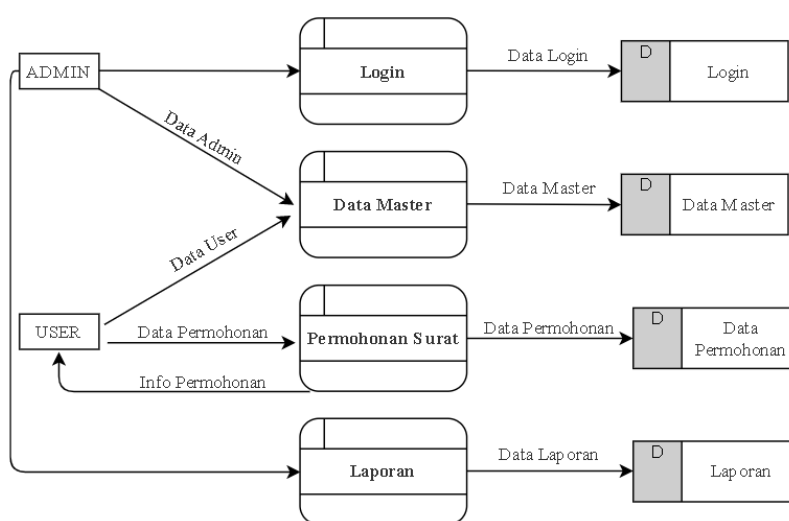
ADMIN

Login

Data Login

D

Login

Data Admin

Data Master

Data Master

D

Data Master

Data User

USER

Data Permohonan

Permohonan Surat

Data Permohonan

D

Data Permohonan

Info Permohonan

Laporan

Data Laporan

D

Laporan